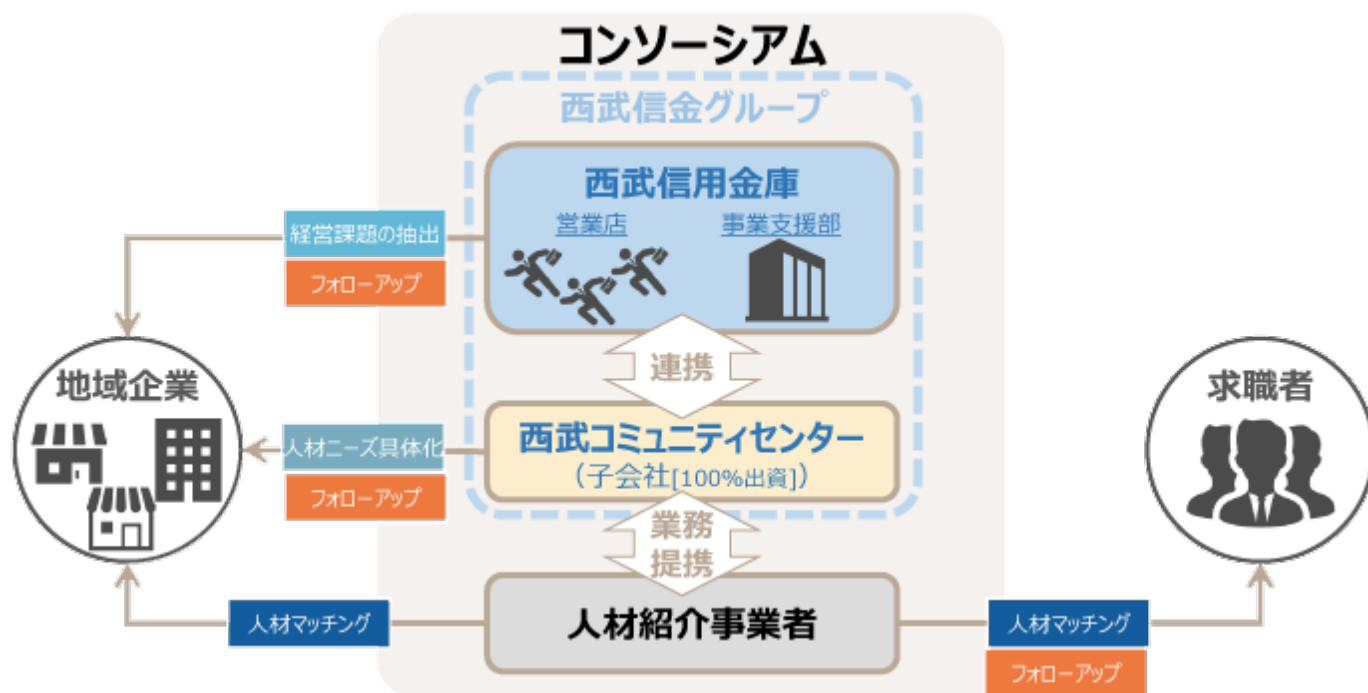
コンソーシアム

西武信金グループ

西武信用金庫

営業店

事業支援部

経営課題の抽出

フォローアップ

連携

地域企業

人材ニーズ具体化

フォローアップ

西武コミュニティセンター

（子会社[100%出資]）

業務提携

求職者

人材マッチング

人材紹介事業者

人材マッチング

フォローアップ